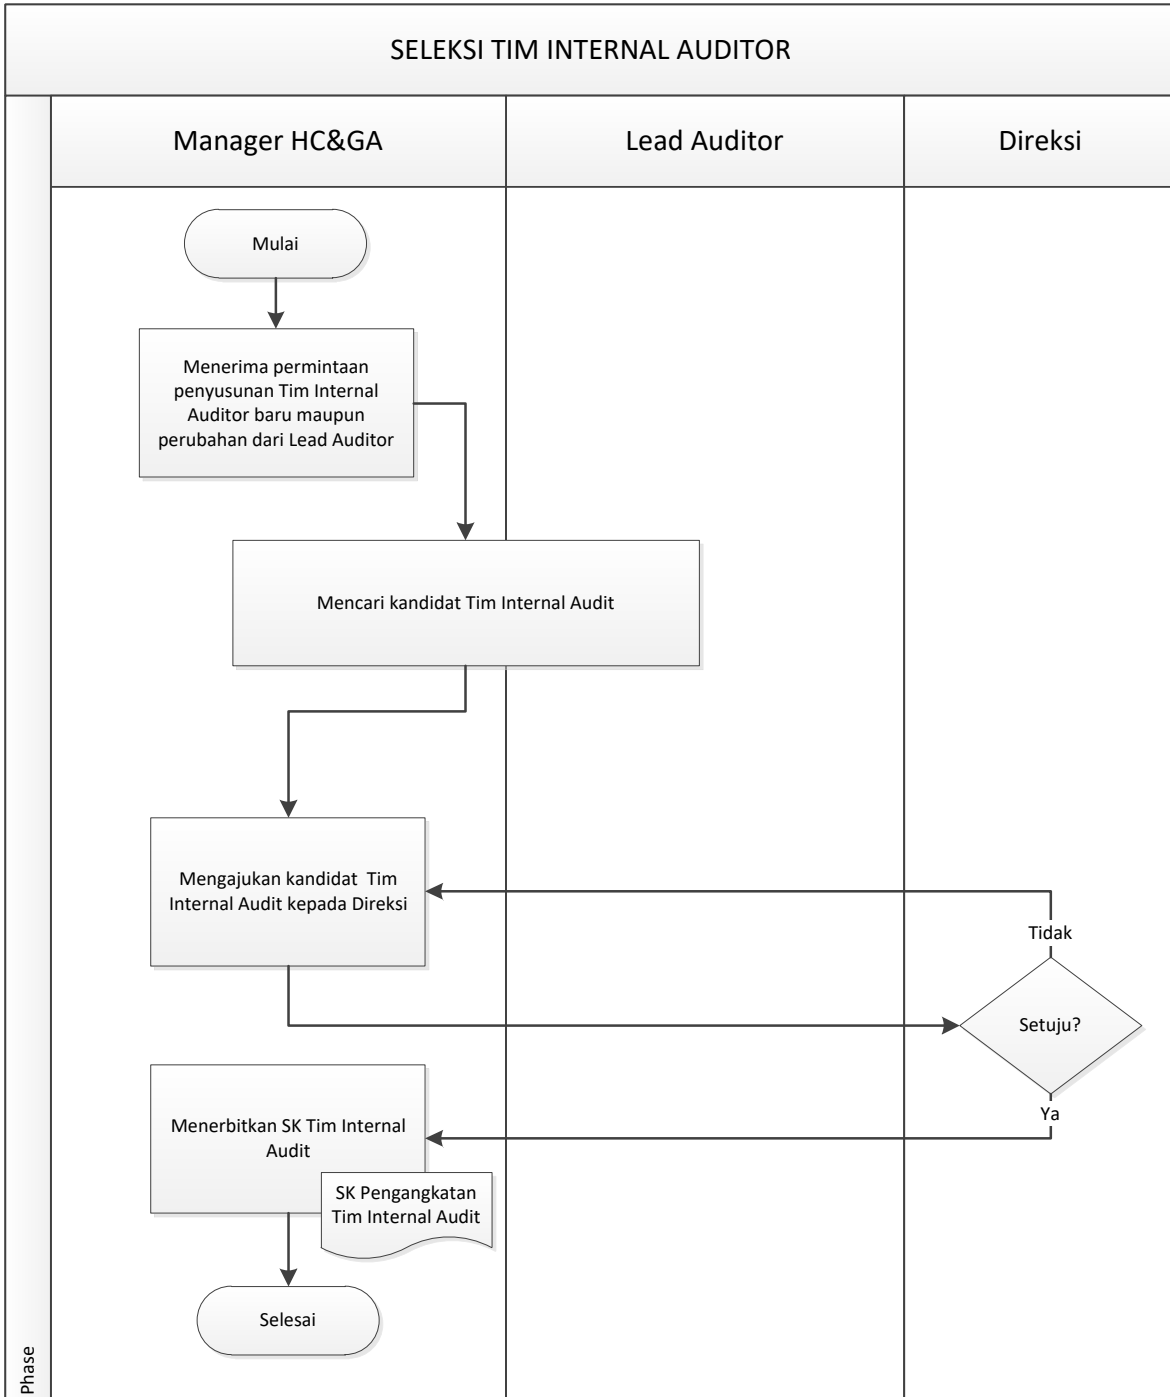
SELEKSI TIM INTERNAL AUDITOR

Manager HC&GA

Lead Auditor

Direksi

Mulai

Menerima permintaan penyusunan Tim Internal Auditor baru maupun perubahan dari Lead Auditor

Mencari kandidat Tim Internal Audit

Mengajukan kandidat Tim Internal Audit kepada Direksi

Tidak

Setuju?

Ya

Menerbitkan SK Tim Internal Audit

SK Pengangkatan Tim Internal Audit

Selesai

Phase